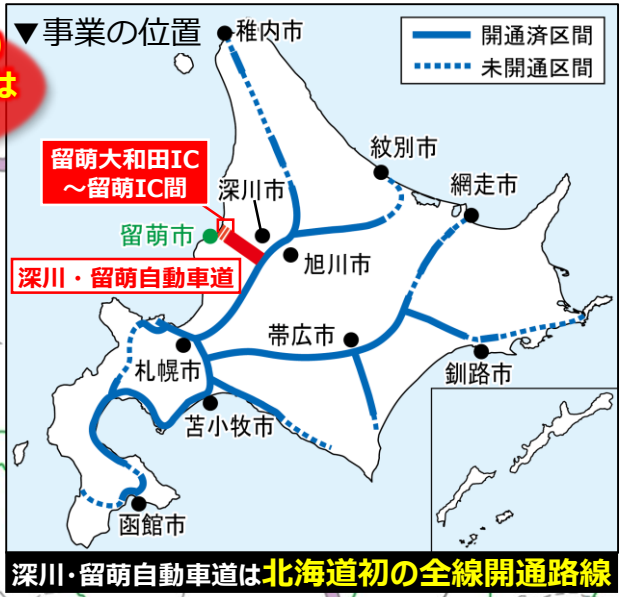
▼事業の位置

は

開通済区間
未開通区間

稚内市
紋別市
網走市
留萌大和田IC
～留萌IC間
深川市
留萌市
旭川市
深川・留萌自動車道
帯広市
札幌市
釧路市
苫小牧市
函館市

深川･留萌自動車道は北海道初の全線開通路線